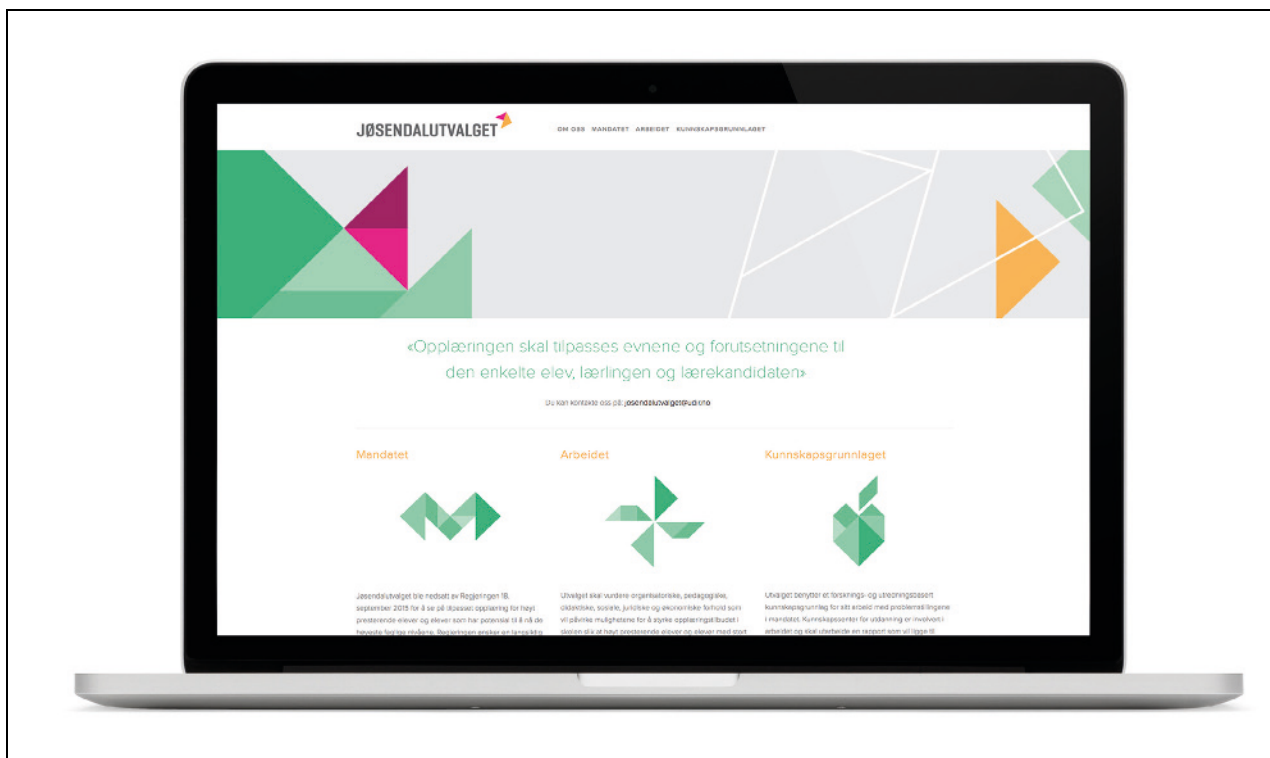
JØSENDALUTVALGET

OM OSS MANDATET ARBEIDET KUNNSKAPSGRUNNLAGET

«Opplæringen skal tilpasses evnene og forutsetningene til den enkelte elev, lærlingen og lærekandidaten»

Du kan kontakte oss på: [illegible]

Mandatet

Jøsendalutvalget ble nedsatt av Regjeringen 18. september 2015 for å se på tilpasset opplæring for høyt presterende elever og elever som har potensial til å nå de høyeste faglige nivåene. Regjeringen ønsker en langsiktig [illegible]

Arbeidet

Utvalget skal vurdere organisatoriske, pedagogiske, didaktiske, sosiale, juridiske og økonomiske forhold som vil påvirke mulighetene for å styrke opplæringstilbudet i skolen slik at høyt presterende elever og elever med stort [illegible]

Kunnskapsgrunnlaget

Utvalget benytter et forsknings- og utredningsbasert kunnskapsgrunnlag for sitt arbeid med problemstillingene i mandatet. Kunnskapssenter for utdanning er involvert i arbeidet og skal utarbeide en rapport som vil ligge til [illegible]